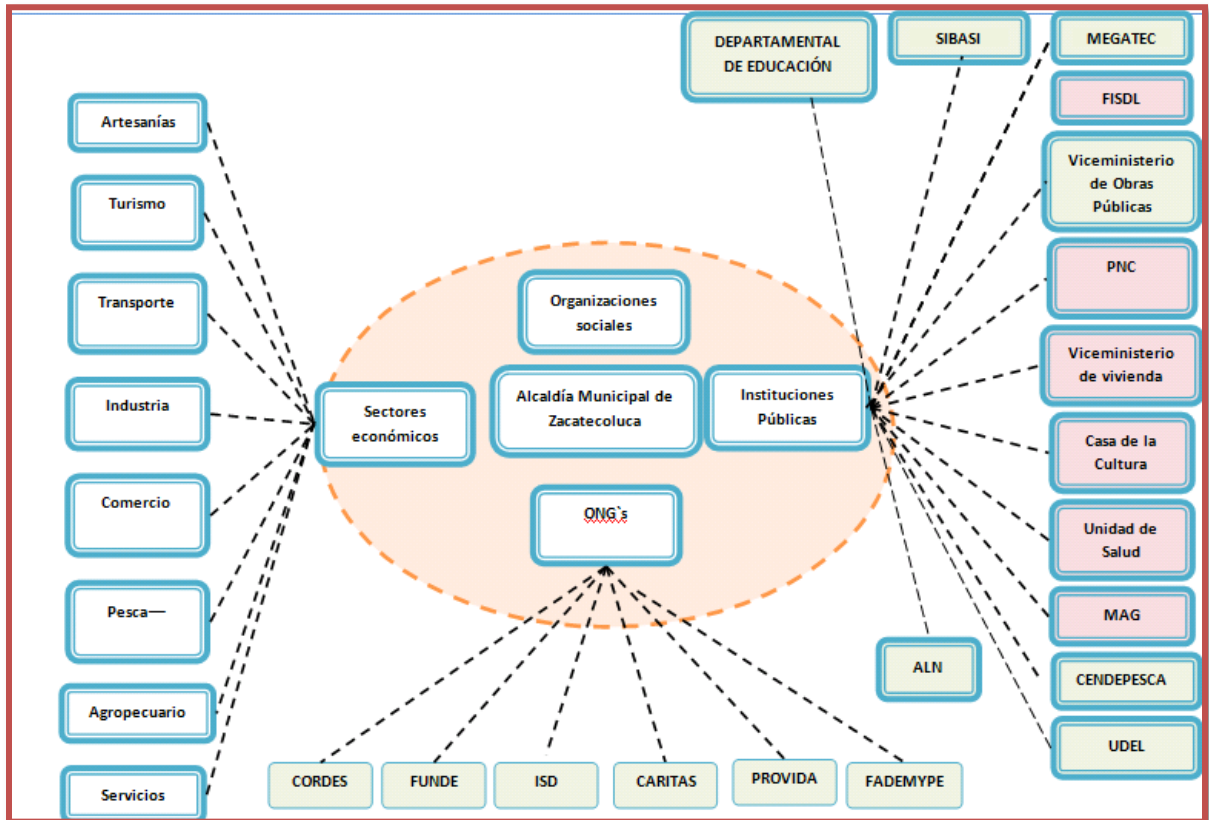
DEPARTAMENTAL DE EDUCACIÓN

SIBASI

MEGATEC

FISDL

Viceministerio de Obras Públicas

PNC

Viceministerio de vivienda

Casa de la Cultura

Unidad de Salud

MAG

CENDEPESCA

UDEL

ALN

Artesanías

Turismo

Transporte

Industria

Comercio

Pesca—

Agropecuario

Servicios

Sectores económicos

Organizaciones sociales

Alcaldía Municipal de Zacatecoluca

Instituciones Públicas

ONG`s

CORDES

FUNDE

ISD

CARITAS

PROVIDA

FADEMYPE